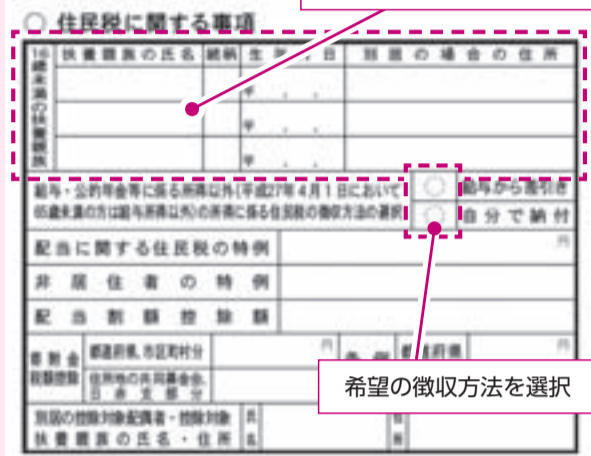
○ 住民税に関する事項

| 16歳未満の扶養親族 | 扶養親族の氏名 | 続柄 | 生年月日 | 別居の場合の住所 |
|---|---|---|---|---|
| | | | 平 . . | |
| | | | 平 . . | |
| | | | 平 . . | |

給与・公的年金等に係る所得以外(平成27年4月1日において65歳未満の方は給与所得以外)の所得に係る住民税の徴収方法の選択 ○ 給与から差引き ○ 自分で納付

配当に関する住民税の特例 円

非居住者の特例

配当割額控除額

寄附金税額控除 都道府県、市区町村分 円 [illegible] 都道府県 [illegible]

住所地の共同募金会、日本赤十字社支部分

別居の控除対象配偶者・控除対象扶養親族の氏名・住所 氏名 住所

希望の徴収方法を選択